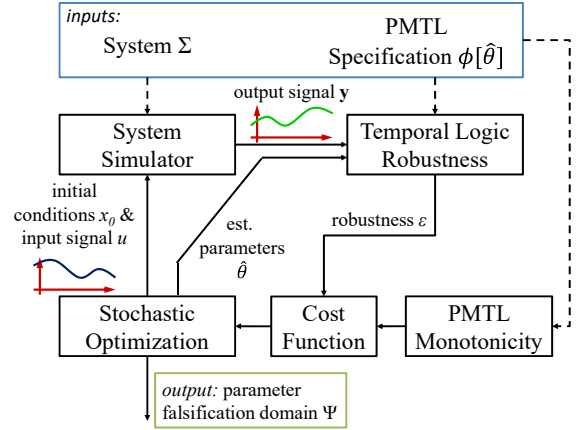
inputs:

System $\Sigma$

PMTL Specification $\phi[\hat{\theta}]$

output signal $\mathbf{y}$

System Simulator

Temporal Logic Robustness

initial conditions $x_0$ & input signal $u$

est. parameters $\hat{\theta}$

robustness $\varepsilon$

Stochastic Optimization

Cost Function

PMTL Monotonicity

output: parameter falsification domain $\Psi$